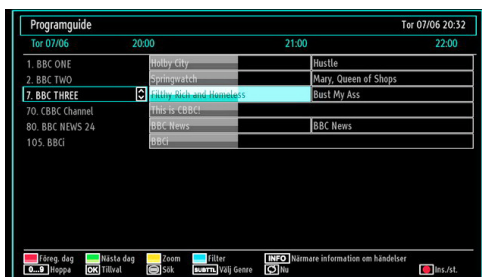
Programguide

Tor 07/06 20:32

Tor 07/06 20:00 21:00 22:00

| | | |
|---|---|---|
| 1. BBC ONE | Holby City | Hustle |
| 2. BBC TWO | Springwatch | Mary, Queen of Shops |
| 7. BBC THREE | Filthy Rich and Homeless | Bust My Ass |
| 70. CBBC Channel | This is CBBC! | |
| 80. BBC NEWS 24 | BBC News | BBC News |
| 105. BBCi | BBCi | |

Föreg. dag Nästa dag Zoom Filter INFO Närmare information om händelser

0...9 Hoppa OK Tillval Sök SUBTTL Välj Genre Nu Ins./st.